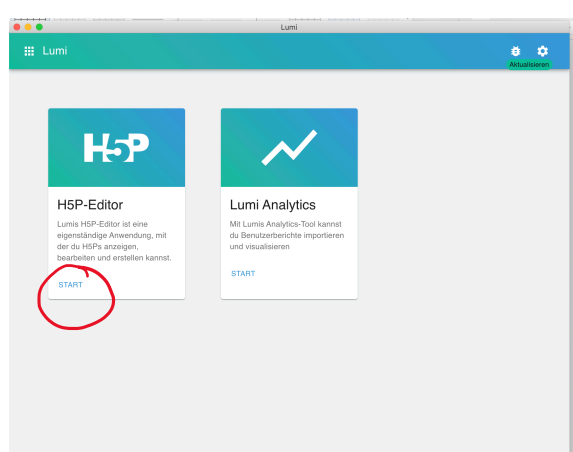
Lumi

Lumi

Aktualisieren

H5P

H5P-Editor

Lumis H5P-Editor ist eine eigenständige Anwendung, mit der du H5Ps anzeigen, bearbeiten und erstellen kannst.

START

Lumi Analytics

Mit Lumis Analytics-Tool kannst du Benutzerberichte importieren und visualisieren

START